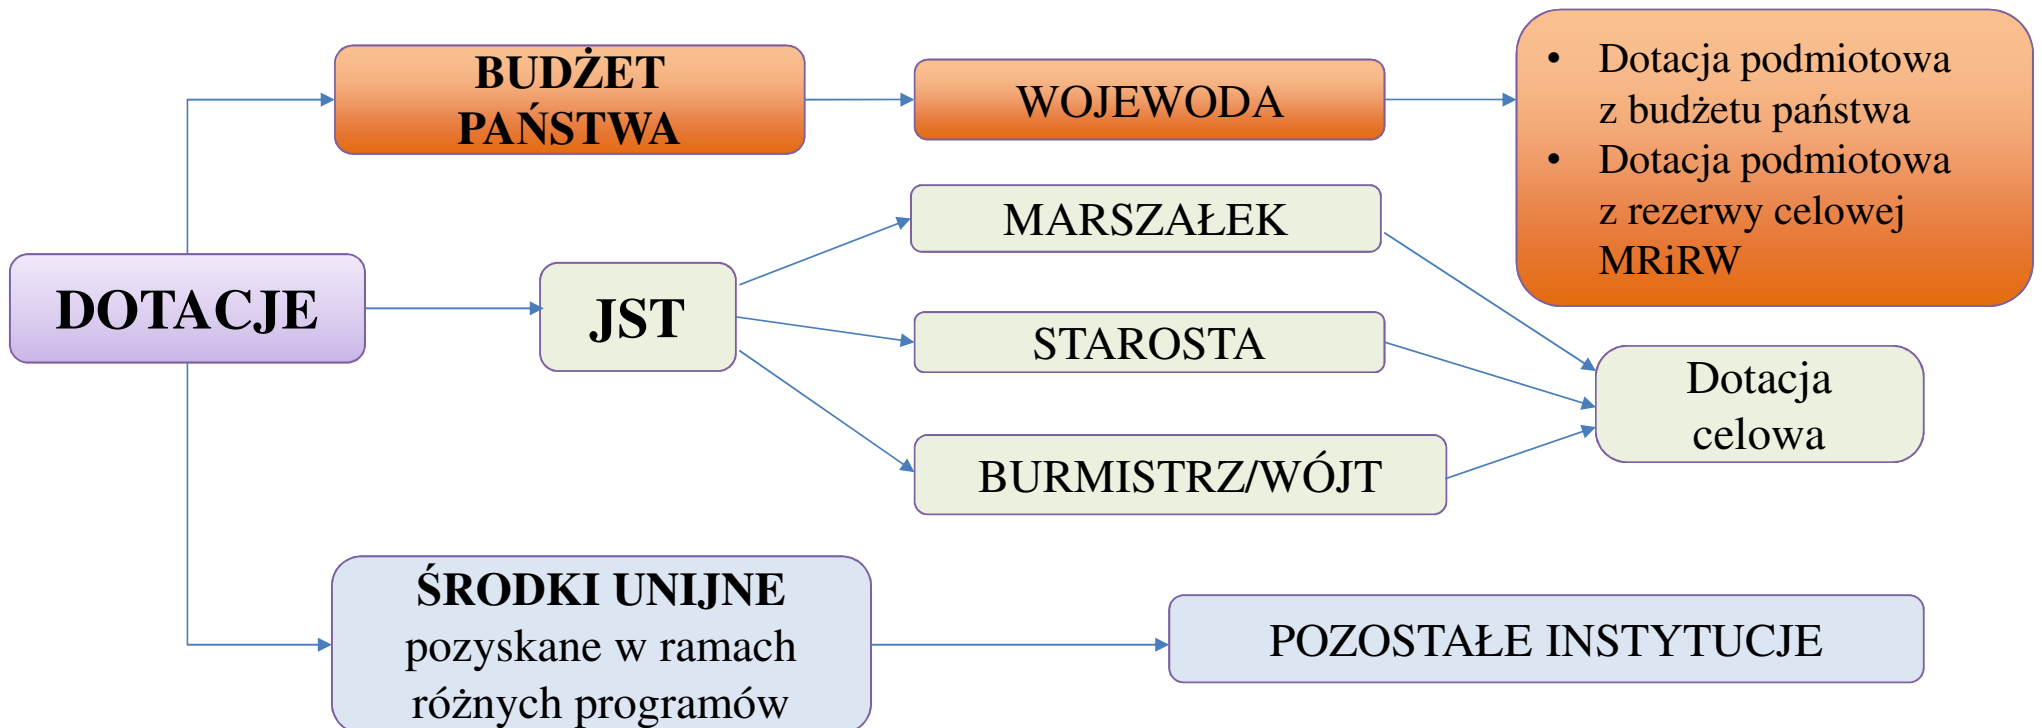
BUDŻET PAŃSTWA

WOJEWODA

- Dotacja podmiotowa z budżetu państwa
- Dotacja podmiotowa z rezerwy celowej MRiRW

DOTACJE

JST

MARSZAŁEK

STAROSTA

BURMISTRZ/WÓJT

Dotacja celowa

ŚRODKI UNIJNE pozyskane w ramach różnych programów

POZOSTAŁE INSTYTUCJE